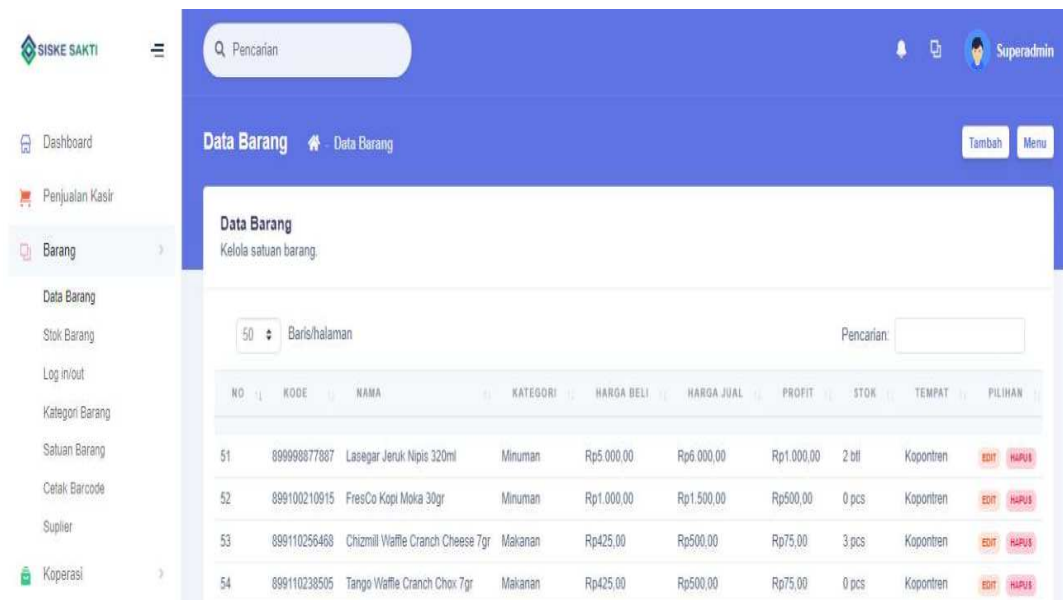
SISKE SAKTI

Q Pencarian

Superadmin

Dashboard

Penjualan Kasir

Barang

Data Barang

Stok Barang

Log in/out

Kategori Barang

Satuan Barang

Cetak Barcode

Suplier

Koperasi

Data Barang Data Barang

Tambah Menu

Data Barang
Kelola satuan barang.

50 Baris/halaman

Pencarian:

| NO | KODE | NAMA | KATEGORI | HARGA BELI | HARGA JUAL | PROFIT | STOK | TEMPAT | PILIHAN |
|---|---|---|---|---|---|---|---|---|---|
| 51 | 899998877887 | Lasegar Jeruk Nipis 320ml | Minuman | Rp5.000,00 | Rp6.000,00 | Rp1.000,00 | 2 btl | Kopontren | EDIT HAPUS |
| 52 | 899100210915 | FresCo Kopi Moka 30gr | Minuman | Rp1.000,00 | Rp1.500,00 | Rp500,00 | 0 pcs | Kopontren | EDIT HAPUS |
| 53 | 899110256468 | Chizmill Waffle Cranch Cheese 7gr | Makanan | Rp425,00 | Rp500,00 | Rp75,00 | 3 pcs | Kopontren | EDIT HAPUS |
| 54 | 899110238505 | Tango Waffle Cranch Chox 7gr | Makanan | Rp425,00 | Rp500,00 | Rp75,00 | 0 pcs | Kopontren | EDIT HAPUS |